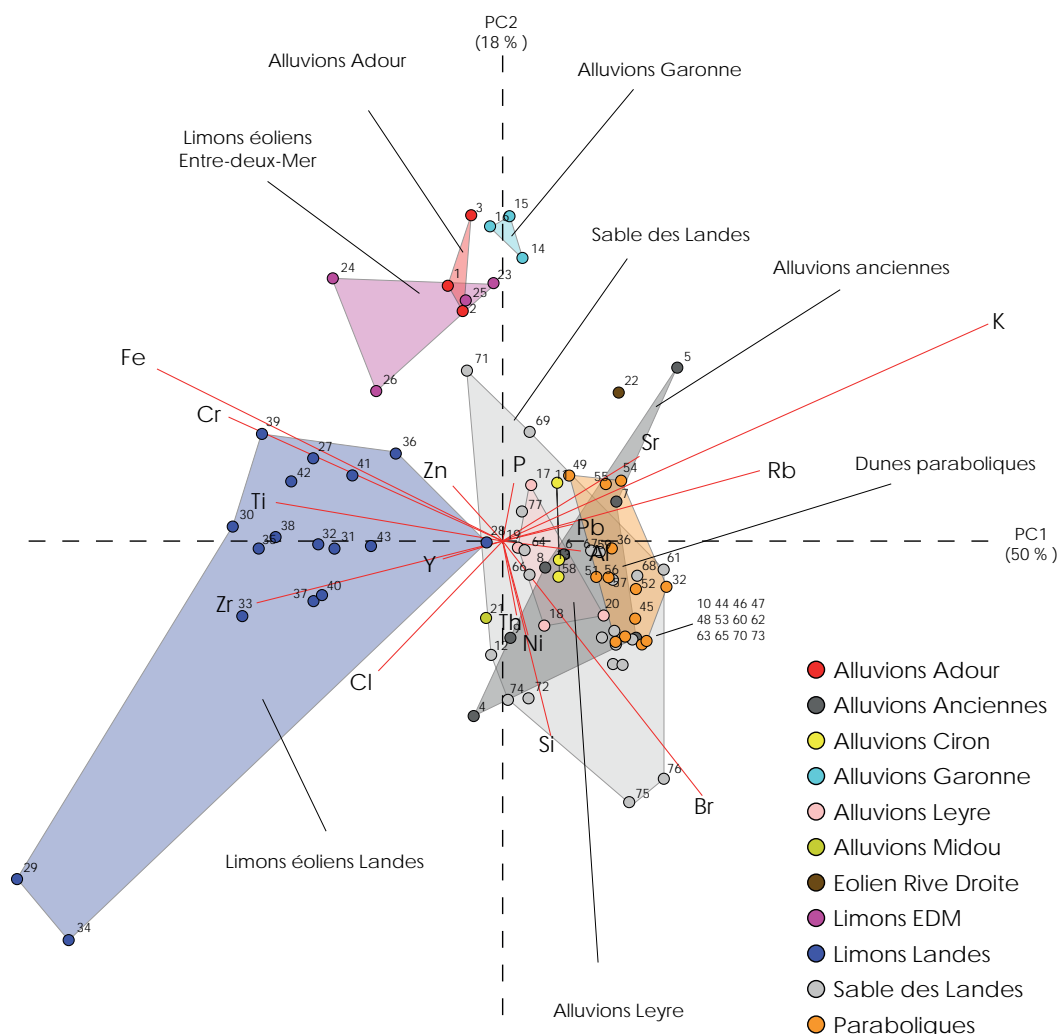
PC2
(18 % )

Alluvions Adour

Alluvions Garonne

Limons éoliens
Entre-deux-Mer

Sable des Landes

Alluvions anciennes

K

Fe

Cr

Sr

Rb

Dunes paraboliques

Zn

P

Ti

Pb

Al

PC1
(50 % )

Y

Zr

Th

Ni

Cl

Si

Br

Limons éoliens Landes

Alluvions Leyre

3 15 16 14 1 23 25 2 24 26 71 5 22 69 39 36 27 41 42 17 11 49 55 54 7 77 30 38 28 19 35 32 31 43 64 6 67 59 36 61 8 58 68 66 51 56 57 52 32 37 40 33 18 20 45 21 12 4 74 72 76 75 29 34

10 44 46 47
48 53 60 62
63 65 70 73

Alluvions Adour
Alluvions Anciennes
Alluvions Ciron
Alluvions Garonne
Alluvions Leyre
Alluvions Midou
Eolien Rive Droite
Limons EDM
Limons Landes
Sable des Landes
Paraboliques